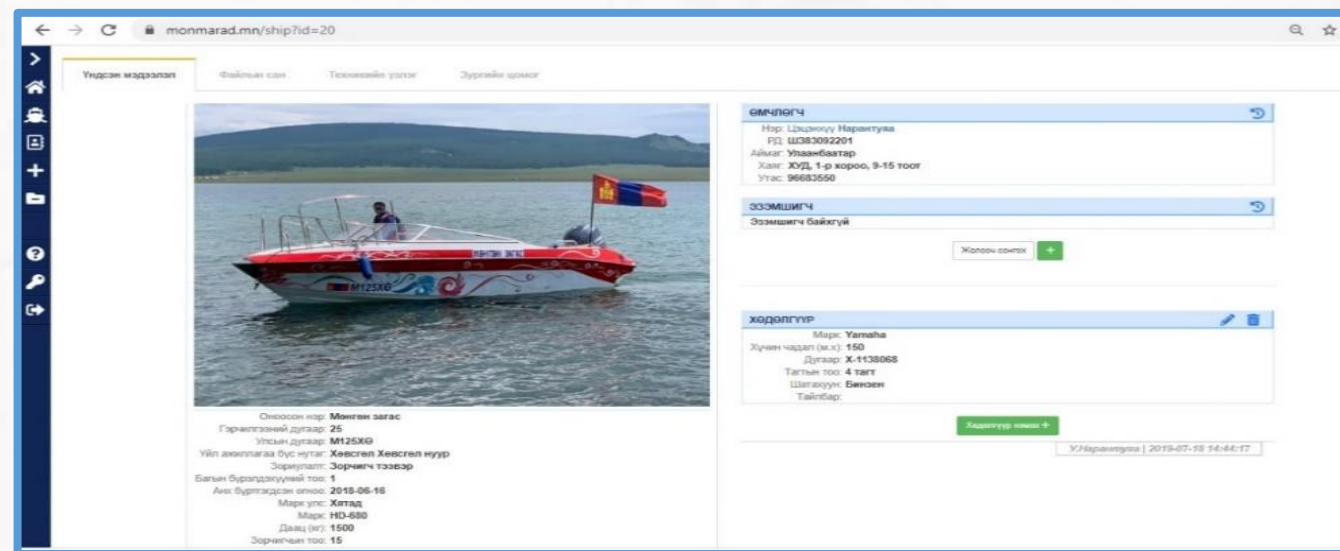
monmarad.mn/ship?id=20

Үндсэн мэдээлэл | Файлын сан | Техникийн үзлэг | Зургийн цомог

ӨМЧЛӨГЧ
Нэр: Цэдэнхүү Нарантуяа
РД: ШЭ83092201
Аймаг: Улаанбаатар
Хаяг: ХУД, 1-р хороо, 9-15 тоот
Утас: 96683550

ЭЗЭМШИГЧ
Эзэмшигч байхгүй
Жолооч сонгох +

ХӨДӨЛГҮҮР
Марк: Yamaha
Хүчин чадал (м.х): 150
Дугаар: X-1138068
Тактын тоо: 4 такт
Шатахуун: Бензин
Тайлбар:
Хөдөлгүүр нэмэх +
У.Нарантуяа | 2019-07-18 14:44:17

M125XӨ

Оноосон нэр: Мөнгөн загас
Гэрчилгээний дугаар: 25
Улсын дугаар: M125XӨ
Үйл ажиллагаа бүс нутаг: Хөвсгөл Хөвсгөл нуур
Зориулалт: Зорчигч тээвэр
Багийн бүрэлдэхүүний тоо: 1
Анх бүртгэгдсэн огноо: 2018-06-16
Марк улс: Хятад
Марк: HD-680
Даац (кг): 1500
Зорчигчын тоо: 15